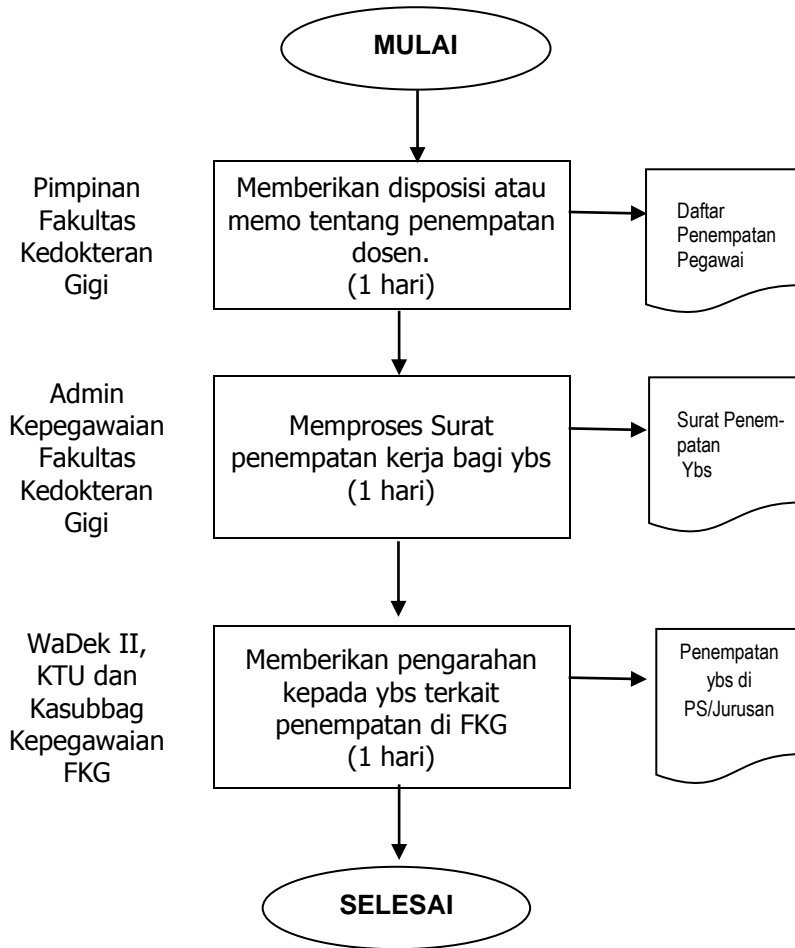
MULAI

Pimpinan Fakultas Kedokteran Gigi

Memberikan disposisi atau memo tentang penempatan dosen. (1 hari)

Daftar Penempatan Pegawai

Admin Kepegawaian Fakultas Kedokteran Gigi

Memproses Surat penempatan kerja bagi ybs (1 hari)

Surat Penempatan Ybs

WaDek II, KTU dan Kasubbag Kepegawaian FKG

Memberikan pengarahan kepada ybs terkait penempatan di FKG (1 hari)

Penempatan ybs di PS/Jurusan

SELESAI